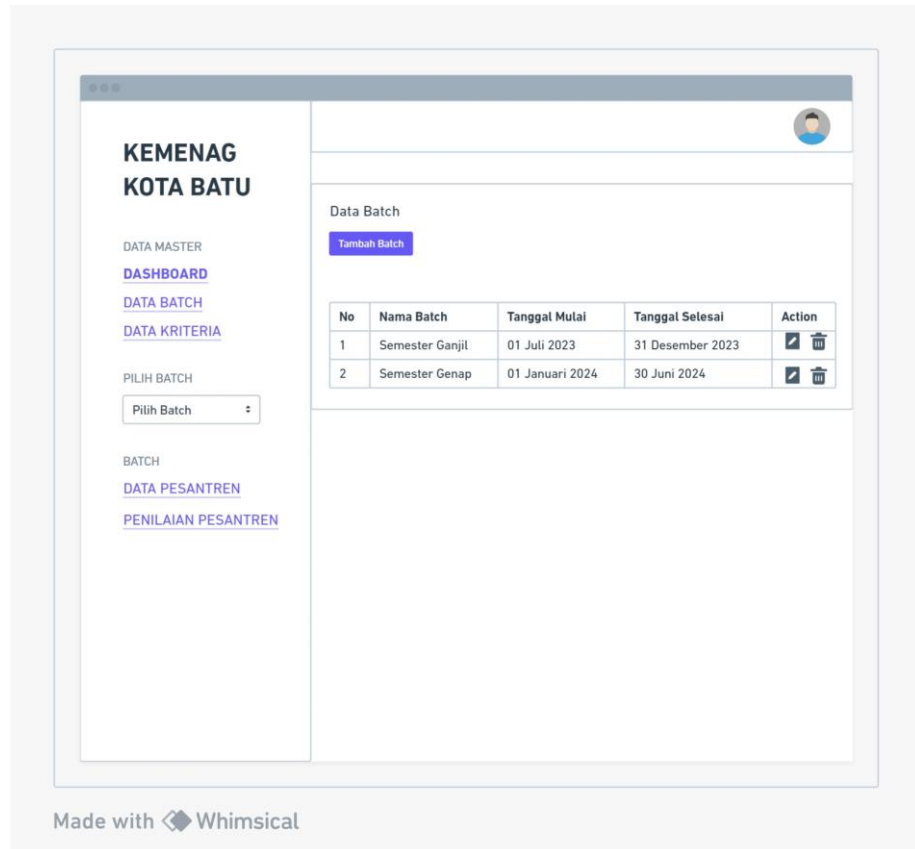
KEMENAG KOTA BATU

DATA MASTER

DASHBOARD

DATA BATCH

DATA KRITERIA

PILIH BATCH

Pilih Batch

BATCH

DATA PESANTREN

PENILAIAN PESANTREN

Data Batch

Tambah Batch

| No | Nama Batch | Tanggal Mulai | Tanggal Selesai | Action |
|---|---|---|---|---|
| 1 | Semester Ganjil | 01 Juli 2023 | 31 Desember 2023 | |
| 2 | Semester Genap | 01 Januari 2024 | 30 Juni 2024 | |

Made with Whimsical